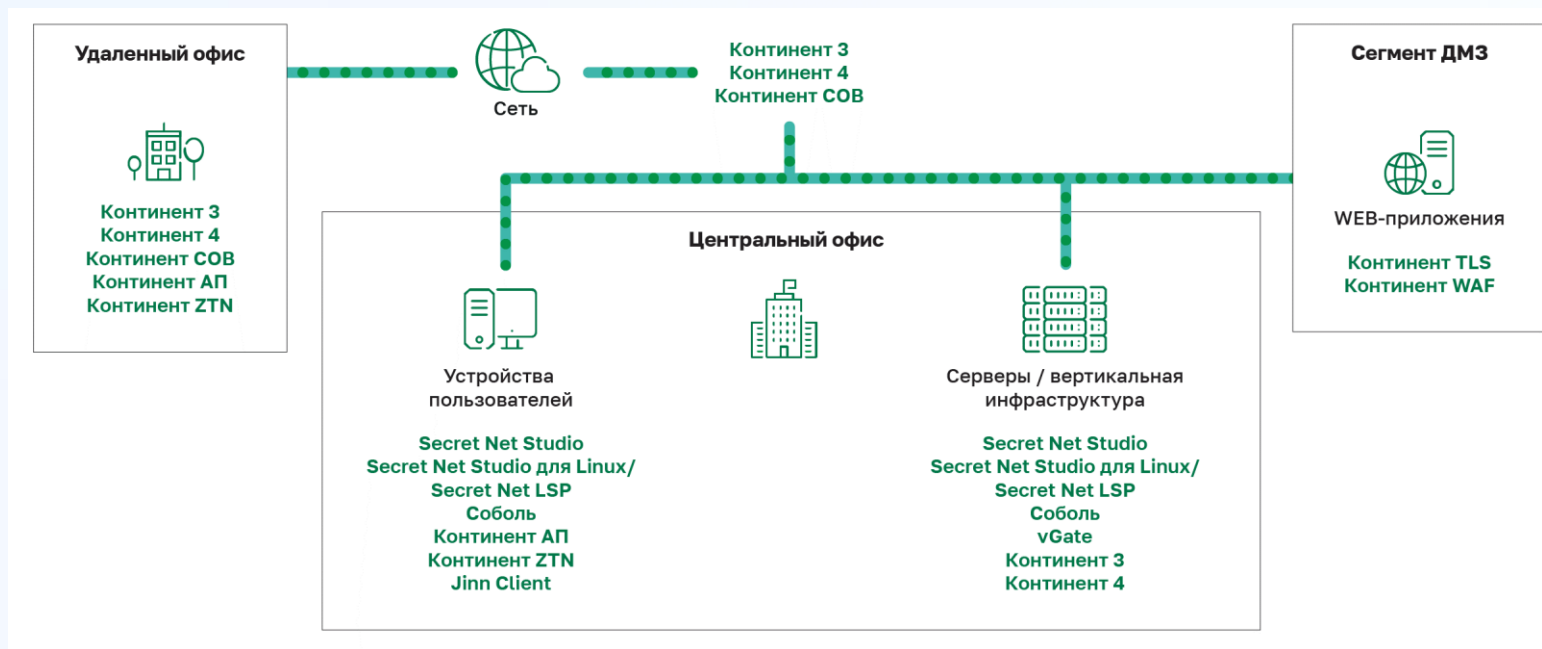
Удаленный офис

Континент 3
Континент 4
Континент СОВ
Континент АП
Континент ZTN

Сеть

Континент 3
Континент 4
Континент СОВ

Сегмент ДМЗ

WEB-приложения

Континент TLS
Континент WAF

Центральный офис

Устройства пользователей

Secret Net Studio
Secret Net Studio для Linux/
Secret Net LSP
Соболь
Континент АП
Континент ZTN
Jinn Client

Серверы / вертикальная инфраструктура

Secret Net Studio
Secret Net Studio для Linux/
Secret Net LSP
Соболь
vGate
Континент 3
Континент 4